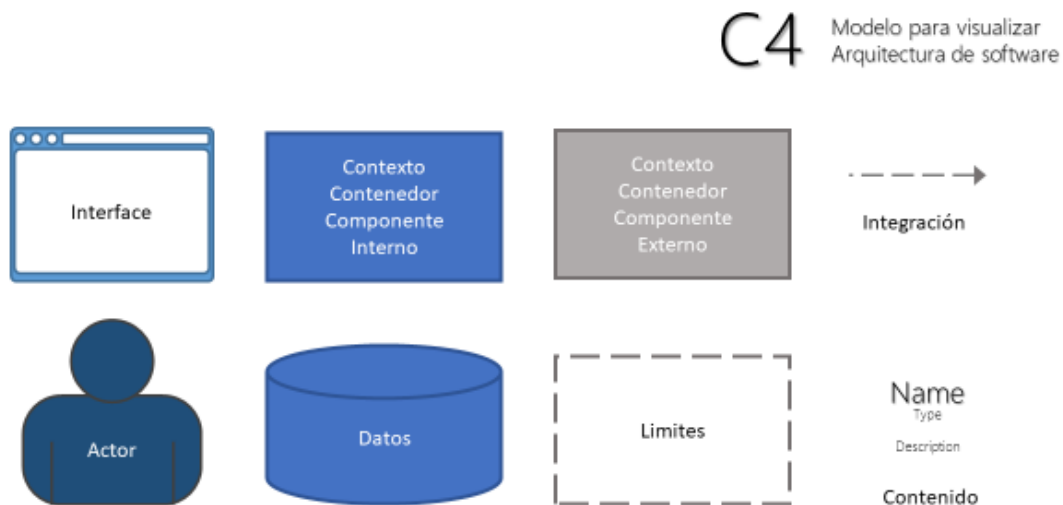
C4 Modelo para visualizar Arquitectura de software

Interface

Contexto
Contenedor
Componente
Interno

Contexto
Contenedor
Componente
Externo

Integración

Actor

Datos

Limites

Name
Type
Description

Contenido